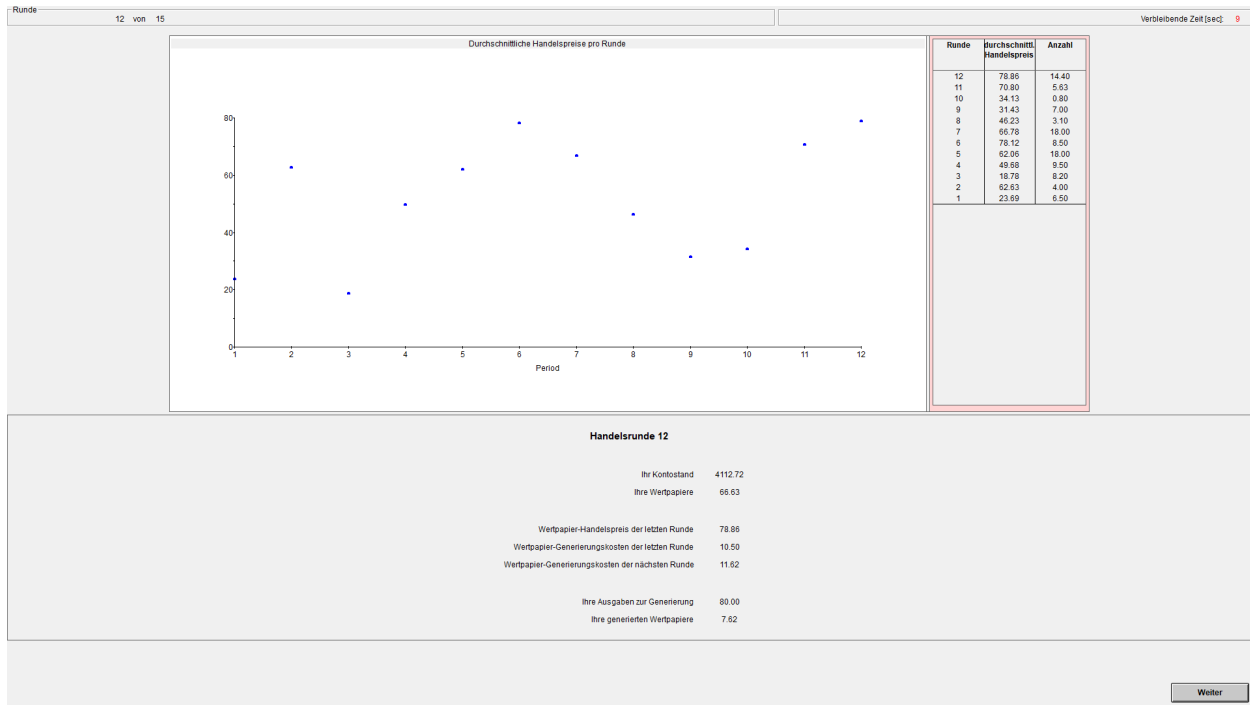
Runde
12 von 15

Verbleibende Zeit [sec]: 9

Durchschnittliche Handelspreise pro Runde

80
60
40
20
0
1 2 3 4 5 6 7 8 9 10 11 12
Period

| Runde | durchschnittl. Handelspreis | Anzahl |
|---|---|---|
| 12 | 78.86 | 14.40 |
| 11 | 70.80 | 5.63 |
| 10 | 34.13 | 0.80 |
| 9 | 31.43 | 7.00 |
| 8 | 46.23 | 3.10 |
| 7 | 66.78 | 18.00 |
| 6 | 78.12 | 8.50 |
| 5 | 62.06 | 18.00 |
| 4 | 49.68 | 9.50 |
| 3 | 18.78 | 8.20 |
| 2 | 62.63 | 4.00 |
| 1 | 23.69 | 6.50 |

Handelsrunde 12

Ihr Kontostand 4112.72
Ihre Wertpapiere 66.63

Wertpapier-Handelspreis der letzten Runde 78.86
Wertpapier-Generierungskosten der letzten Runde 10.50
Wertpapier-Generierungskosten der nächsten Runde 11.62

Ihre Ausgaben zur Generierung 80.00
Ihre generierten Wertpapiere 7.62

Weiter